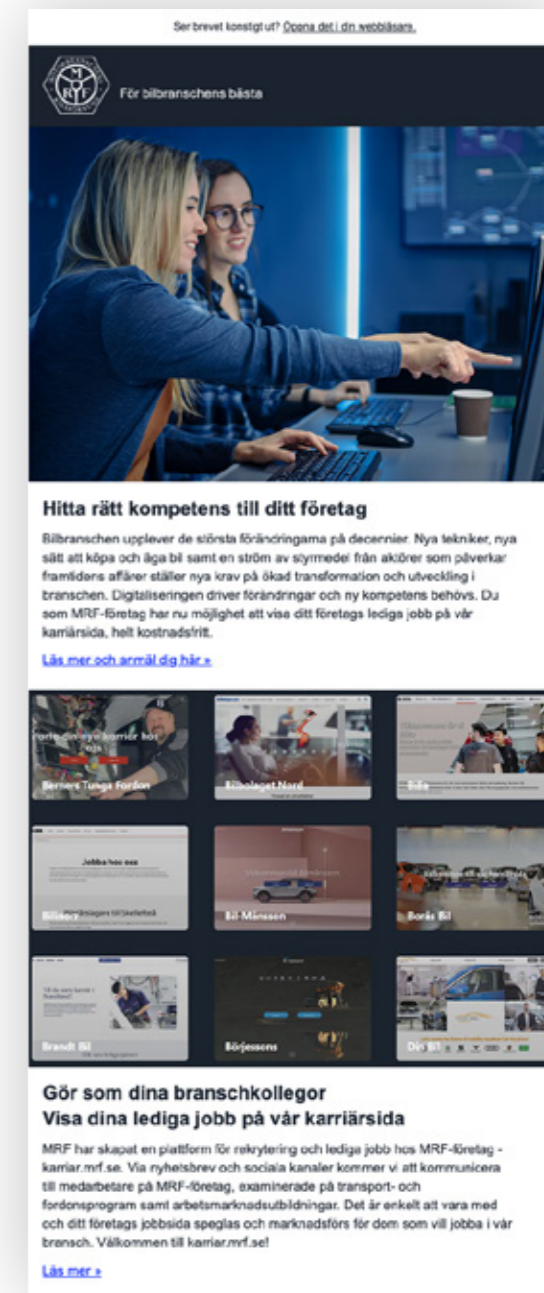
Ser brevet konstigt ut? Öppna det i din webbläsare.

För bilbranschens bästa

Hitta rätt kompetens till ditt företag

Bilbranschen upplever de största förändringarna på decennier. Nya tekniker, nya sätt att köpa och äga bil samt en ström av styrmedel från aktörer som påverkar framtidens affärer ställer nya krav på ökad transformation och utveckling i branschen. Digitaliseringen driver förändringar och ny kompetens behövs. Du som MRF-företag har nu möjlighet att visa ditt företags lediga jobb på vår karriärsida, helt kostnadsfritt.

Läs mer och anmäl dig här »

Berners Tunga Fordon

Bilbolaget Nord

Bilia

Jobba hos oss

Bilikon

Bil-Månsson

Borås Bil

Brandt Bil

Börjessons

Din Bil

Gör som dina branschkollegor
Visa dina lediga jobb på vår karriärsida

MRF har skapat en plattform för rekrytering och lediga jobb hos MRF-företag - karriar.mrf.se. Via nyhetsbrev och sociala kanaler kommer vi att kommunicera till medarbetare på MRF-företag, examinerade på transport- och fordonsprogram samt arbetsmarknadsutbildningar. Det är enkelt att vara med och ditt företags jobbsida speglas och marknadsförs för dom som vill jobba i vår bransch. Välkommen till karriar.mrf.se!

Läs mer »